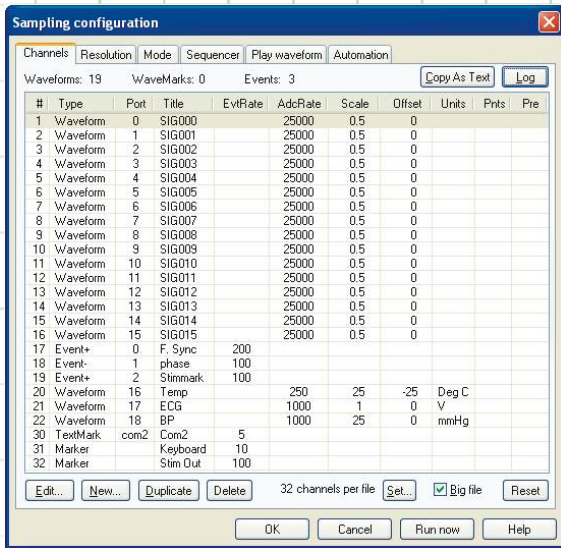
Sampling configuration

Channels | Resolution | Mode | Sequencer | Play waveform | Automation

Waveforms: 19 WaveMarks: 0 Events: 3

Copy As Text | Log

| # | Type | Port | Title | EvtRate | AdcRate | Scale | Offset | Units | Pnts | Pre |
|---|---|---|---|---|---|---|---|---|---|---|
| 1 | Waveform | 0 | SIG000 | | 25000 | 0.5 | 0 | | | |
| 2 | Waveform | 1 | SIG001 | | 25000 | 0.5 | 0 | | | |
| 3 | Waveform | 2 | SIG002 | | 25000 | 0.5 | 0 | | | |
| 4 | Waveform | 3 | SIG003 | | 25000 | 0.5 | 0 | | | |
| 5 | Waveform | 4 | SIG004 | | 25000 | 0.5 | 0 | | | |
| 6 | Waveform | 5 | SIG005 | | 25000 | 0.5 | 0 | | | |
| 7 | Waveform | 6 | SIG006 | | 25000 | 0.5 | 0 | | | |
| 8 | Waveform | 7 | SIG007 | | 25000 | 0.5 | 0 | | | |
| 9 | Waveform | 8 | SIG008 | | 25000 | 0.5 | 0 | | | |
| 10 | Waveform | 9 | SIG009 | | 25000 | 0.5 | 0 | | | |
| 11 | Waveform | 10 | SIG010 | | 25000 | 0.5 | 0 | | | |
| 12 | Waveform | 11 | SIG011 | | 25000 | 0.5 | 0 | | | |
| 13 | Waveform | 12 | SIG012 | | 25000 | 0.5 | 0 | | | |
| 14 | Waveform | 13 | SIG013 | | 25000 | 0.5 | 0 | | | |
| 15 | Waveform | 14 | SIG014 | | 25000 | 0.5 | 0 | | | |
| 16 | Waveform | 15 | SIG015 | | 25000 | 0.5 | 0 | | | |
| 17 | Event+ | 0 | F. Sync | 200 | | | | | | |
| 18 | Event- | 1 | phase | 100 | | | | | | |
| 19 | Event+ | 2 | Stimmark | 100 | | | | | | |
| 20 | Waveform | 16 | Temp | | 250 | 25 | -25 | Deg C | | |
| 21 | Waveform | 17 | ECG | | 1000 | 1 | 0 | V | | |
| 22 | Waveform | 18 | BP | | 1000 | 25 | 0 | mmHg | | |
| 30 | TextMark | com2 | Com2 | 5 | | | | | | |
| 31 | Marker | | Keyboard | 10 | | | | | | |
| 32 | Marker | | Stim Out | 100 | | | | | | |

Edit... | New... | Duplicate | Delete | 32 channels per file | Set... | Big file | Reset

OK | Cancel | Run now | Help